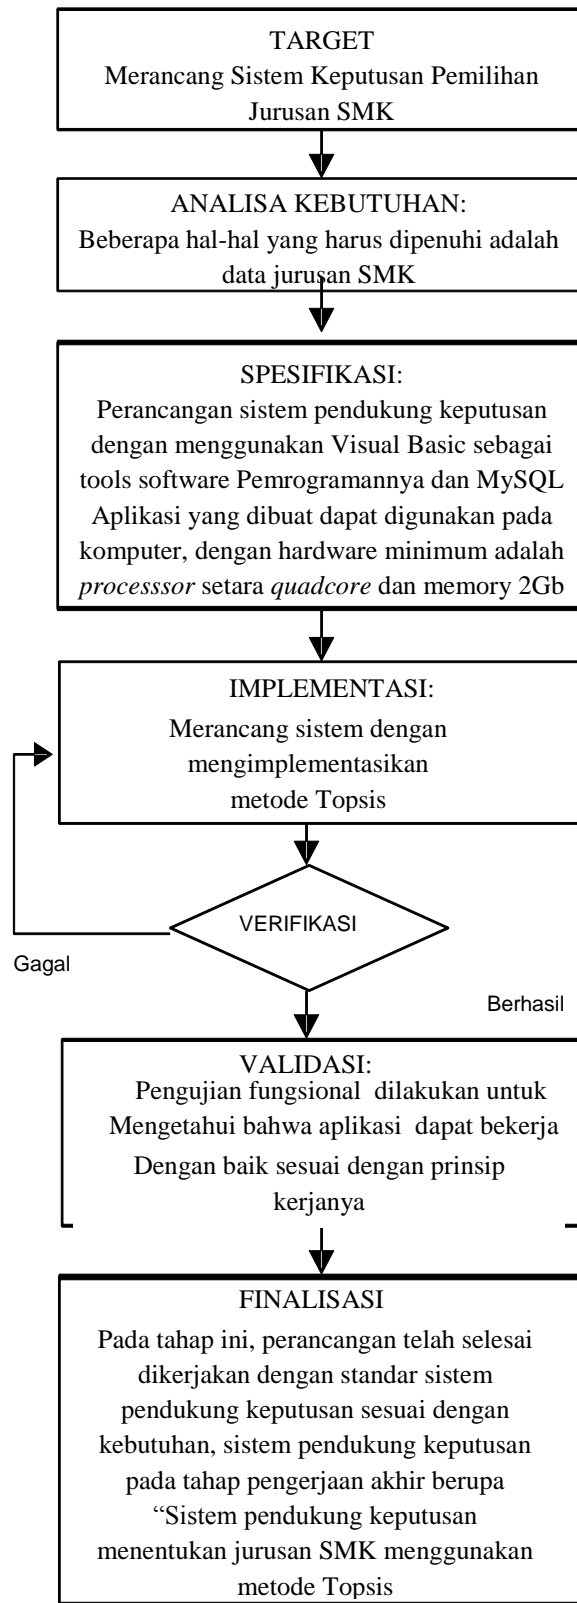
TARGET
Merancang Sistem Keputusan Pemilihan Jurusan SMK

ANALISA KEBUTUHAN:
Beberapa hal-hal yang harus dipenuhi adalah data jurusan SMK

SPESIFIKASI:
Perancangan sistem pendukung keputusan dengan menggunakan Visual Basic sebagai tools software Pemrogramannya dan MySQL Aplikasi yang dibuat dapat digunakan pada komputer, dengan hardware minimum adalah processsor setara quadcore dan memory 2Gb

IMPLEMENTASI:
Merancang sistem dengan mengimplementasikan metode Topsis

VERIFIKASI

Gagal

Berhasil

VALIDASI:
Pengujian fungsional dilakukan untuk Mengetahui bahwa aplikasi dapat bekerja Dengan baik sesuai dengan prinsip kerjanya

FINALISASI
Pada tahap ini, perancangan telah selesai dikerjakan dengan standar sistem pendukung keputusan sesuai dengan kebutuhan, sistem pendukung keputusan pada tahap pengerjaan akhir berupa “Sistem pendukung keputusan menentukan jurusan SMK menggunakan metode Topsis